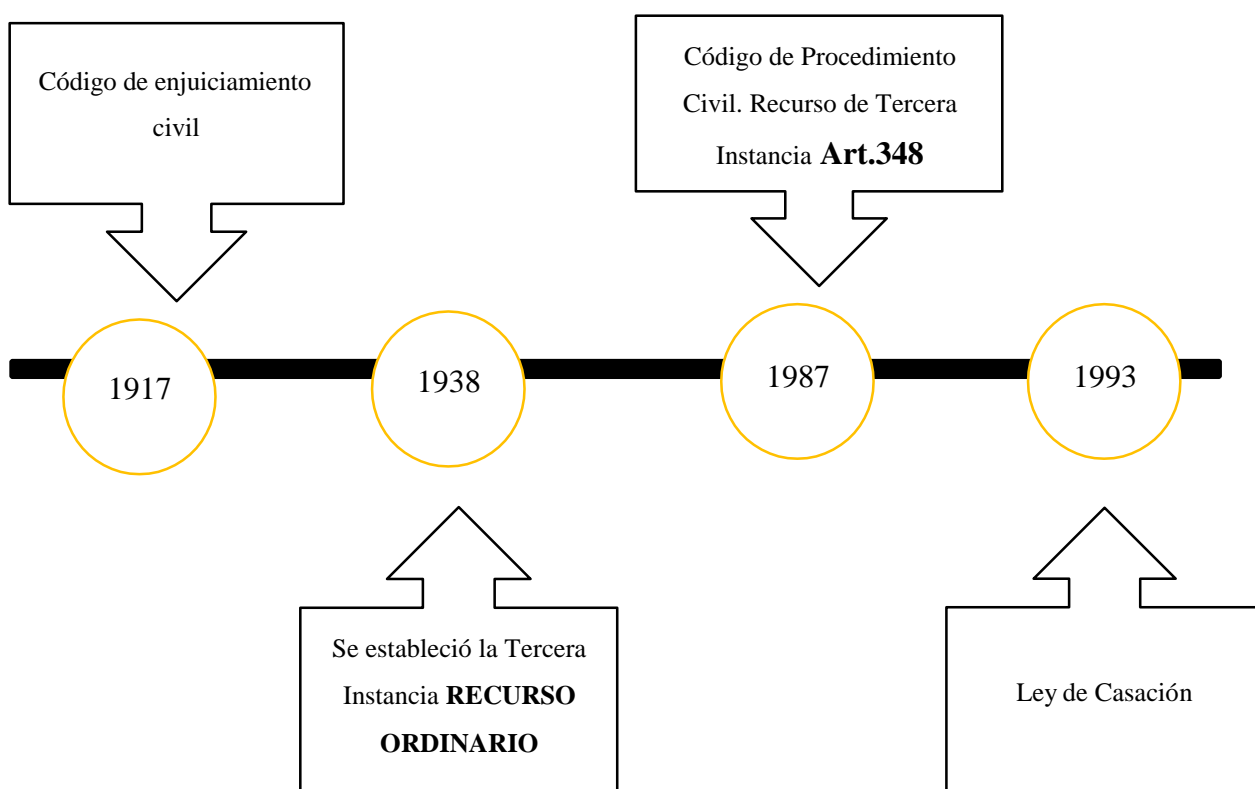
Código de enjuiciamiento civil

Código de Procedimiento Civil. Recurso de Tercera Instancia **Art.348**

1917

1938

1987

1993

Se estableció la Tercera Instancia **RECURSO ORDINARIO**

Ley de Casación